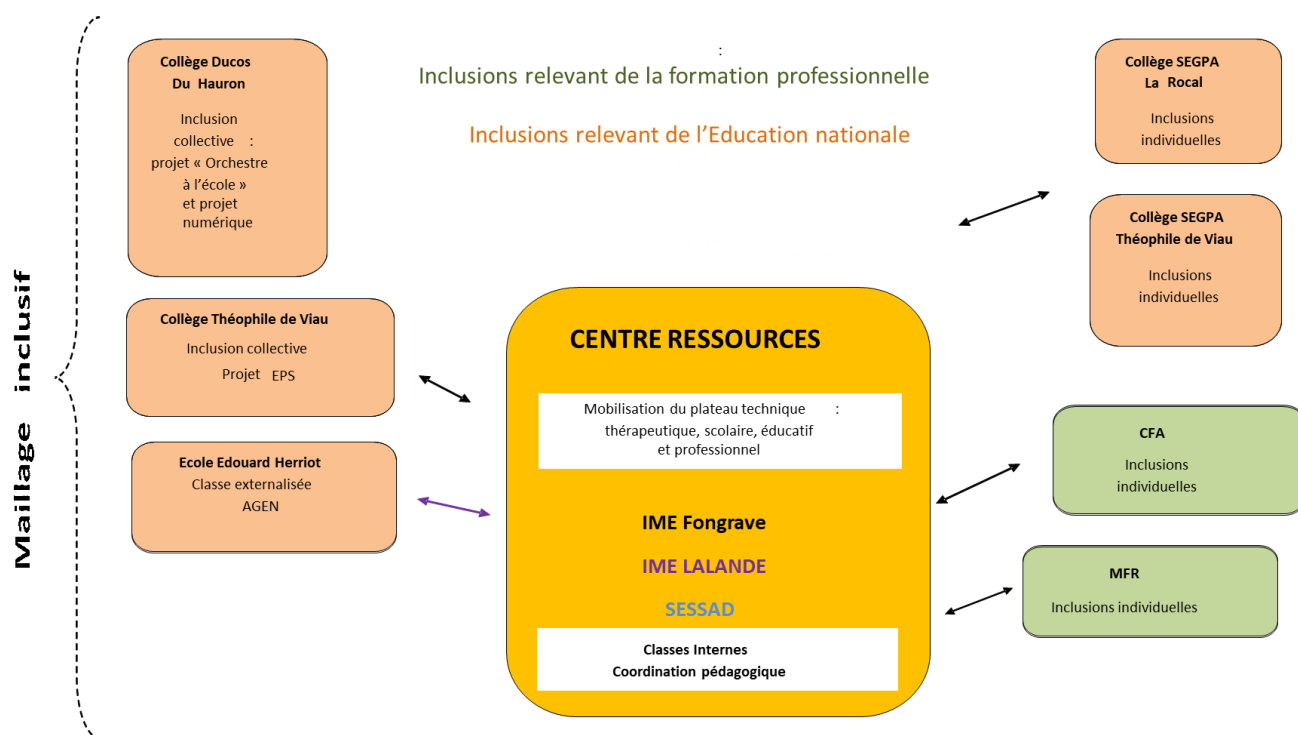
Maillage inclusif

Collège Ducos Du Hauron

Inclusion collective : projet « Orchestre à l'école » et projet numérique

:
Inclusions relevant de la formation professionnelle

Inclusions relevant de l'Education nationale

Collège SEGPA La Rocal

Inclusions individuelles

Collège SEGPA Théophile de Viau

Inclusions individuelles

Collège Théophile de Viau

Inclusion collective

Projet EPS

CENTRE RESSOURCES

Mobilisation du plateau technique : thérapeutique, scolaire, éducatif et professionnel

IME Fongrave

IME LALANDE

SESSAD

Classes Internes
Coordination pédagogique

Ecole Edouard Herriot
Classe externalisée
AGEN

CFA

Inclusions individuelles

MFR

Inclusions individuelles